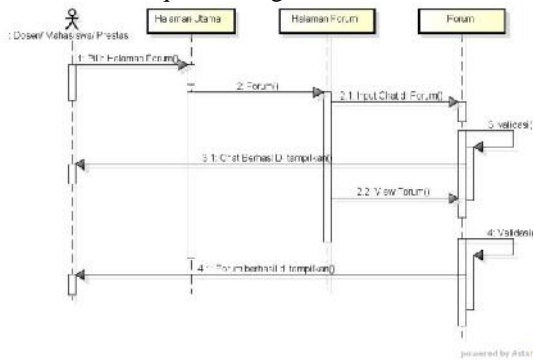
: Dosen/ Mahasiswa/ Prestas

Halaman Utama

Halaman Forum

Forum

1: Pilih Halaman Forum()

2: Forum()

2.1: Input Chat di Forum()

3: validasi()

3.1: Chat Berhasil Di tampilkan()

2.2: View Forum()

4: Validasi

4.1: Forum berhasil di tampilkan()

powered by Astah